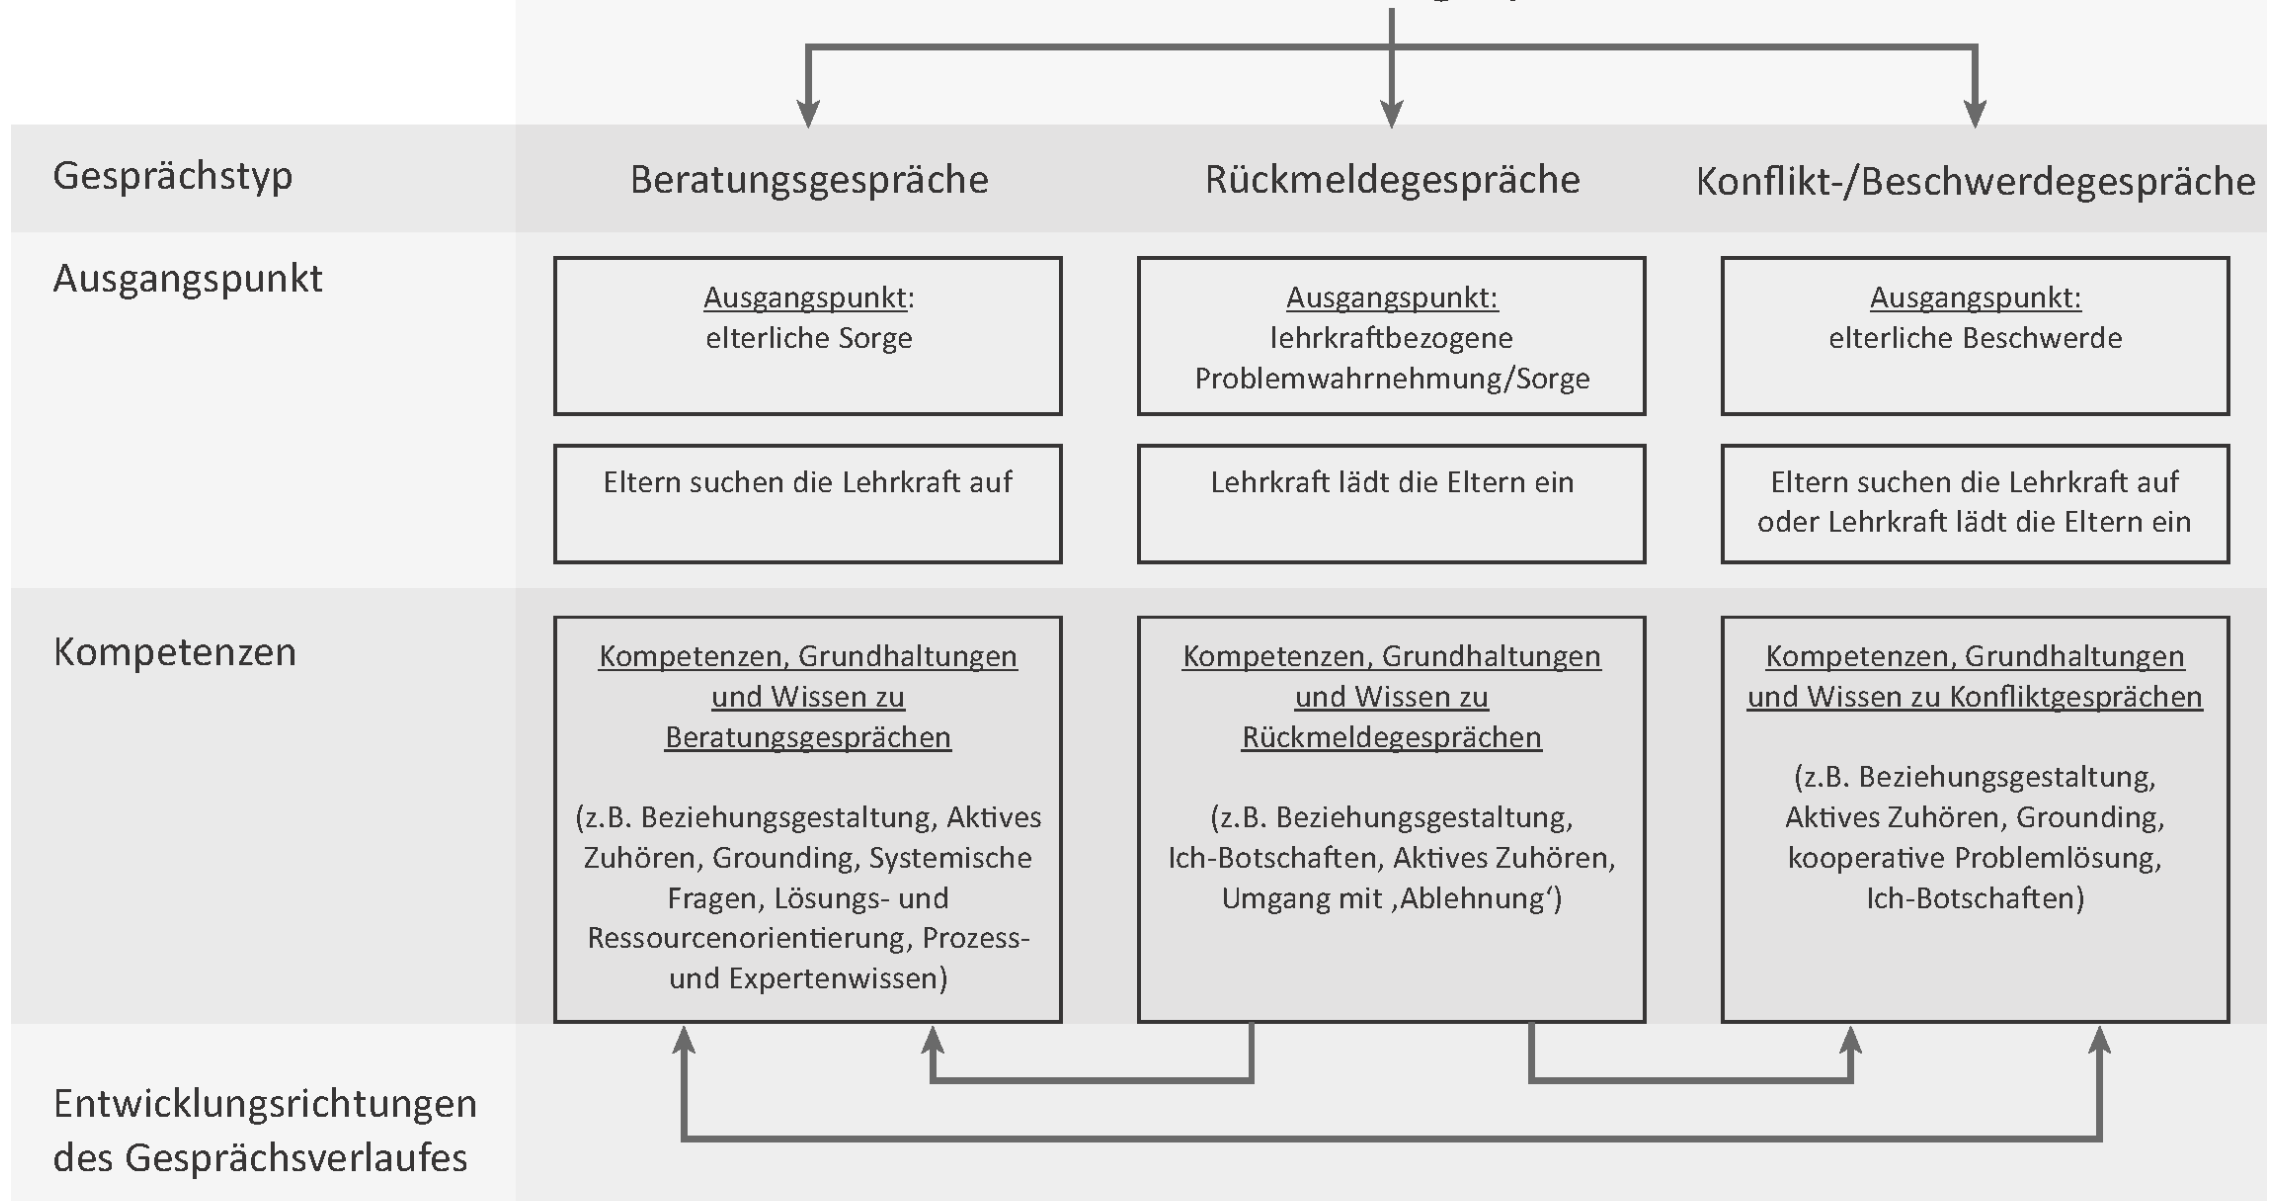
Gesprächstyp

Beratungsgespräche

Rückmeldegespräche

Konflikt-/Beschwerdegespräche

Ausgangspunkt

Ausgangspunkt: elterliche Sorge

Ausgangspunkt: lehrkraftbezogene Problemwahrnehmung/Sorge

Ausgangspunkt: elterliche Beschwerde

Eltern suchen die Lehrkraft auf

Lehrkraft lädt die Eltern ein

Eltern suchen die Lehrkraft auf oder Lehrkraft lädt die Eltern ein

Kompetenzen

Kompetenzen, Grundhaltungen und Wissen zu Beratungsgesprächen

(z.B. Beziehungsgestaltung, Aktives Zuhören, Grounding, Systemische Fragen, Lösungs- und Ressourcenorientierung, Prozess- und Expertenwissen)

Kompetenzen, Grundhaltungen und Wissen zu Rückmeldegesprächen

(z.B. Beziehungsgestaltung, Ich-Botschaften, Aktives Zuhören, Umgang mit ‚Ablehnung')

Kompetenzen, Grundhaltungen und Wissen zu Konfliktgesprächen

(z.B. Beziehungsgestaltung, Aktives Zuhören, Grounding, kooperative Problemlösung, Ich-Botschaften)

Entwicklungsrichtungen des Gesprächsverlaufes